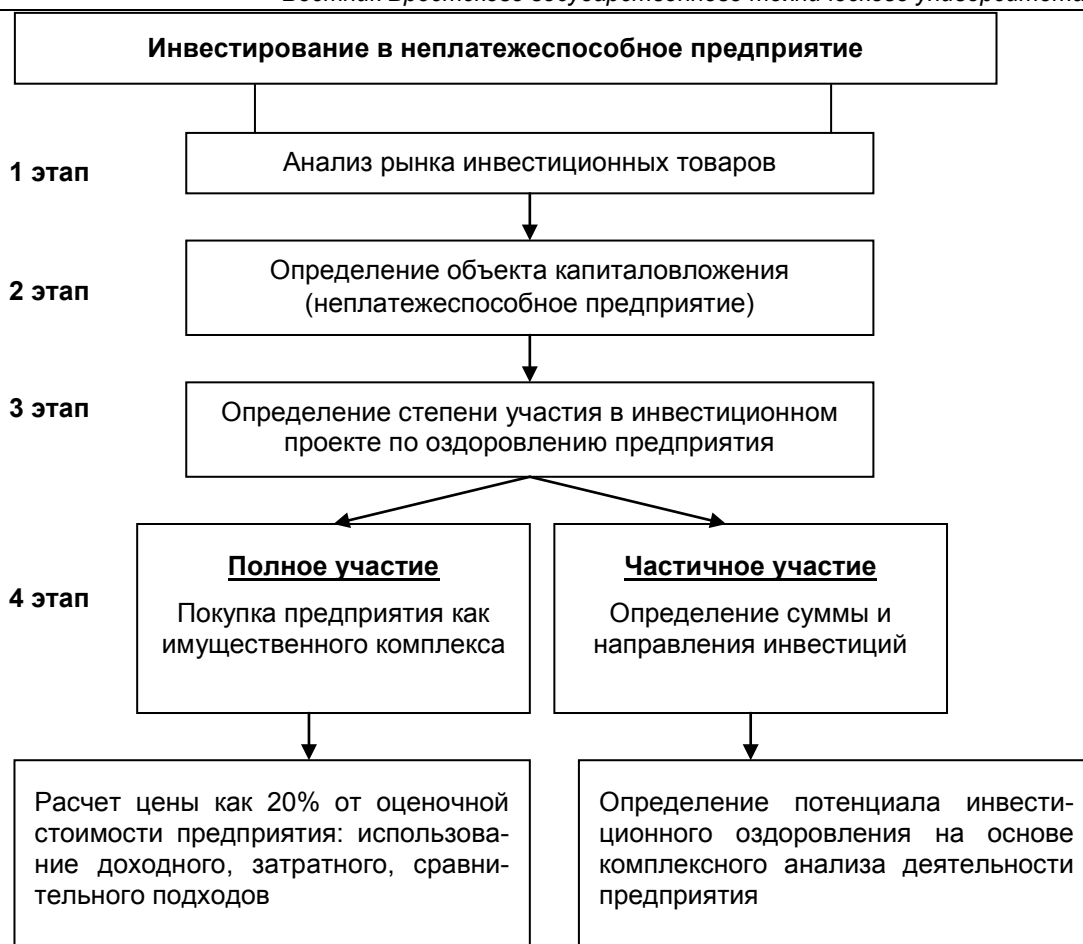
Вестник Брестского государственного технического университета

Инвестирование в неплатежеспособное предприятие

1 этап

Анализ рынка инвестиционных товаров

2 этап

Определение объекта капиталовложения (неплатежеспособное предприятие)

3 этап

Определение степени участия в инвестиционном проекте по оздоровлению предприятия

4 этап

Полное участие

Покупка предприятия как имущественного комплекса

Частичное участие

Определение суммы и направления инвестиций

Расчет цены как 20% от оценочной стоимости предприятия: использование доходного, затратного, сравнительного подходов

Определение потенциала инвестиционного оздоровления на основе комплексного анализа деятельности предприятия